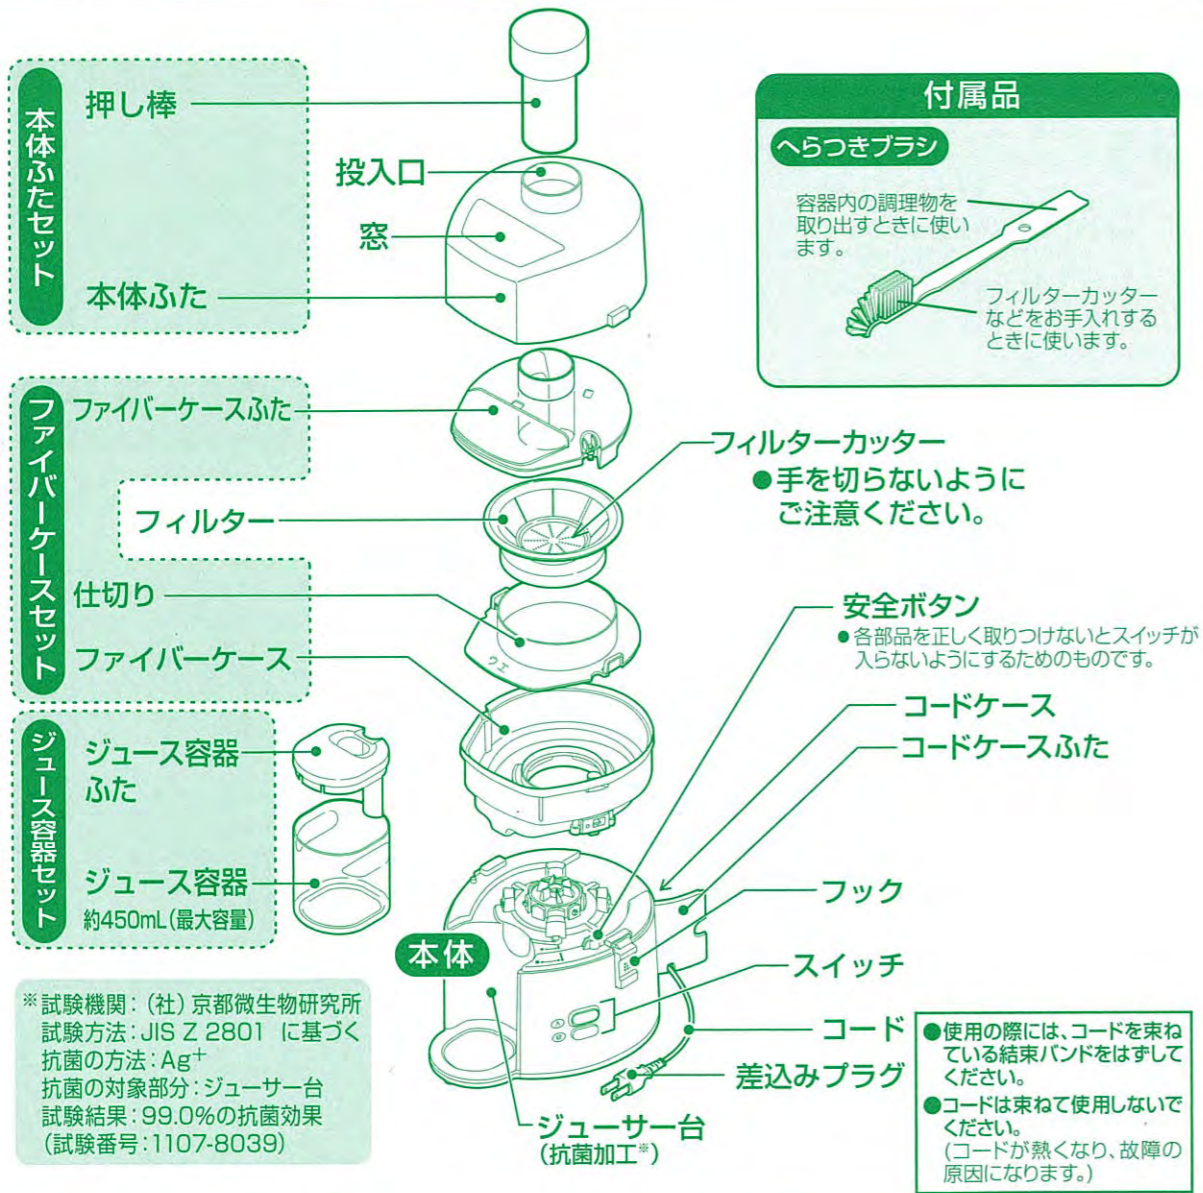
本体ふたセット

押し棒

投入口

窓

本体ふた

付属品

へらつきブラシ

容器内の調理物を取り出すときに使います。

フィルターカッターなどをお手入れするときに使います。

ファイバーケースセット

ファイバーケースふた

フィルター

仕切り

ファイバーケース

フィルターカッター
●手を切らないようにご注意ください。

安全ボタン
●各部品を正しく取りつけないとスイッチが入らないようにするためのものです。

コードケース

コードケースふた

ジュース容器セット

ジュース容器ふた

ジュース容器
約450mL(最大容量)

本体

フック

スイッチ

コード

差込みプラグ

ジューサー台
(抗菌加工※)

※試験機関:(社)京都微生物研究所
試験方法:JIS Z 2801 に基づく
抗菌の方法:$Ag^+$
抗菌の対象部分:ジューサー台
試験結果:99.0%の抗菌効果
(試験番号:1107-8039)

●使用の際には、コードを束ねている結束バンドをはずしてください。
●コードは束ねて使用しないでください。
(コードが熱くなり、故障の原因になります。)